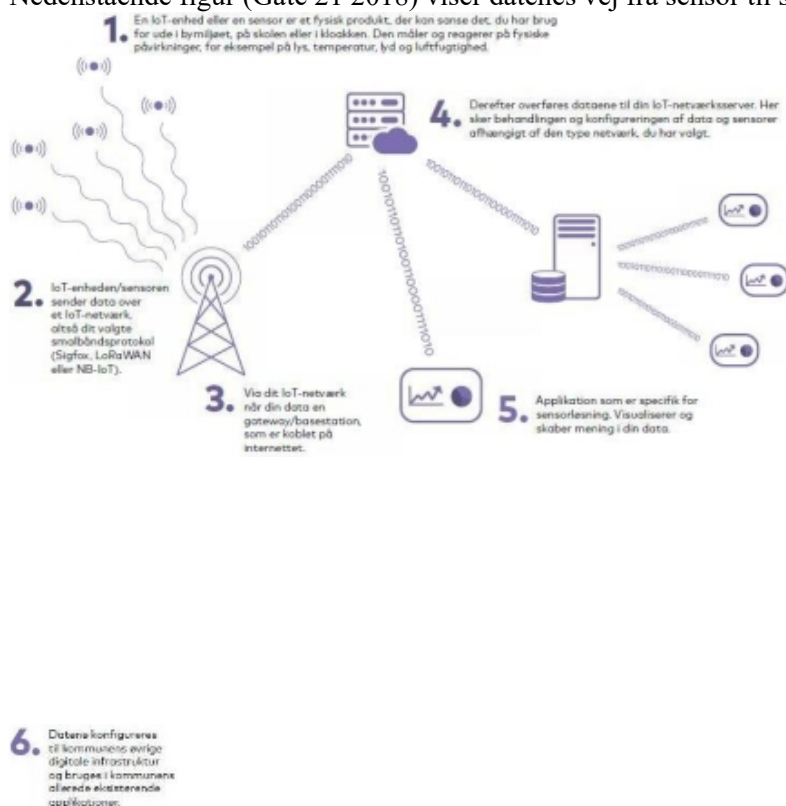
Nedenstående figur (Gate 21 2018) viser dataens vej fra sensor til s

1. En IoT-enhed eller en sensor er et fysisk produkt, der kan sanse det, du har brug for ude i bymiljøet, på skolen eller i kloakken. Den måler og reagerer på fysiske påvirkninger, for eksempel på lys, temperatur, lyd og luftfugtighed.

4. Derefter overføres dataene til din IoT-netværksserver. Her sker behandlingen og konfigureringen af data og sensorer afhængigt af den type netværk, du har valgt.

10010101010100001010

100101101000111010

10101010101010001010

2. IoT-enheden/sensoren sender data over et IoT-netværk, altså dit valgte smalbåndsprotokol (Sigfox, LoRaWAN eller NB-IoT).

3. Via dit IoT-netværk når din data en gateway/basestation, som er koblet på internettet.

5. Applikation som er specifik for sensorløsning. Visualiserer og skaber mening i din data.

6. Datene konfigureres til kommunens øvrige digitale infrastruktur og bruges i kommunens allerede eksisterende applikationer.